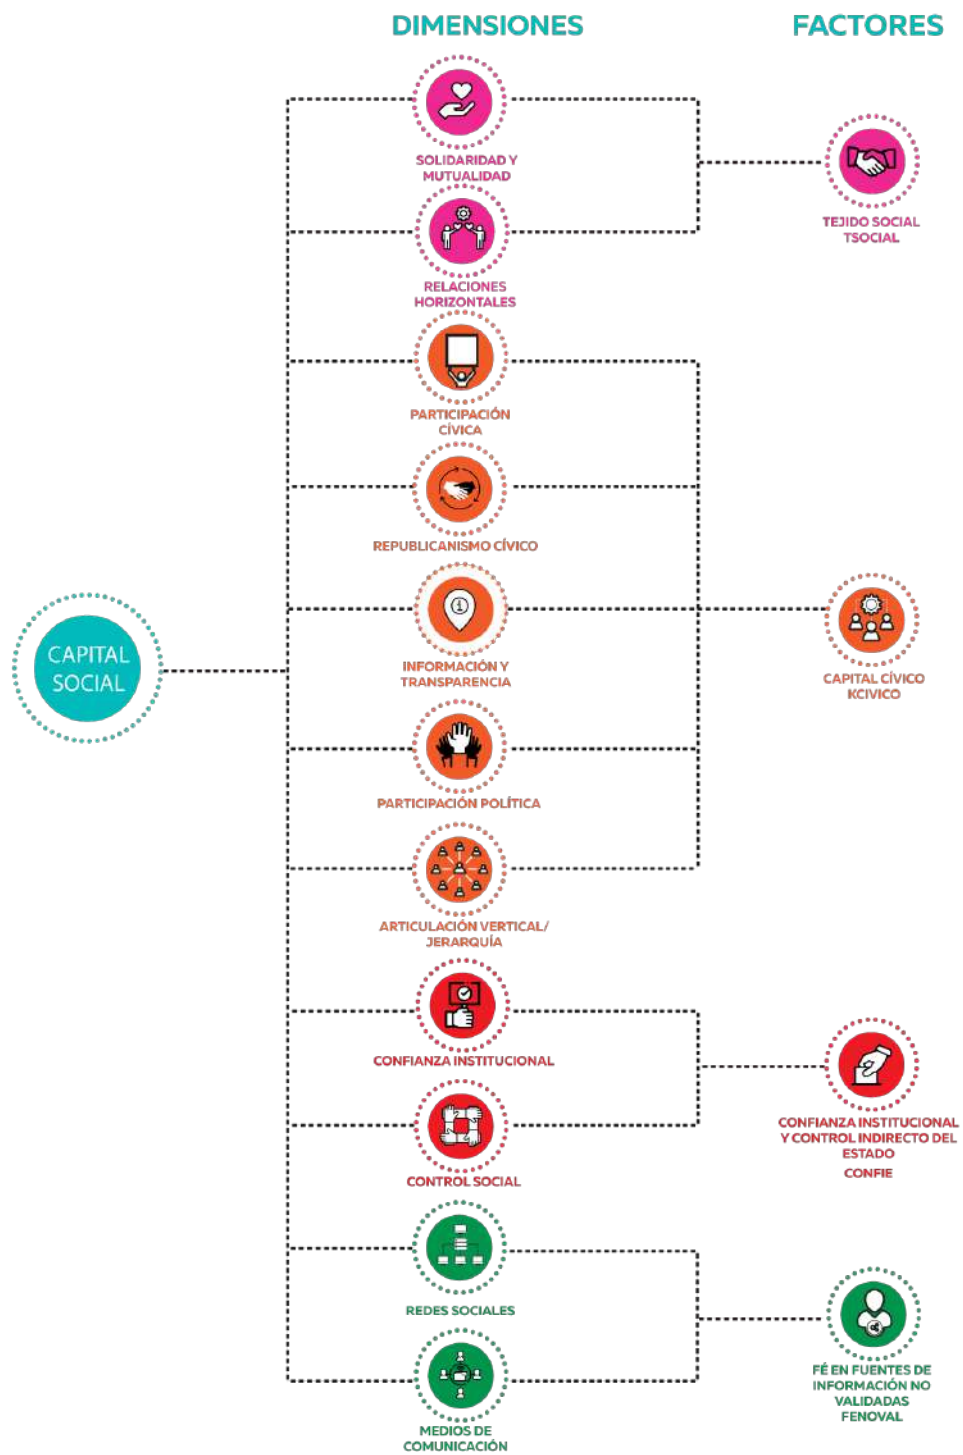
DIMENSIONES

FACTORES

CAPITAL SOCIAL

SOLIDARIDAD Y MUTUALIDAD

RELACIONES HORIZONTALES

TEJIDO SOCIAL TSOCIAL

PARTICIPACIÓN CÍVICA

REPUBLICANISMO CÍVICO

INFORMACIÓN Y TRANSPARENCIA

CAPITAL CÍVICO KCIVICO

PARTICIPACIÓN POLÍTICA

ARTICULACIÓN VERTICAL/ JERARQUÍA

CONFIANZA INSTITUCIONAL

CONTROL SOCIAL

CONFIANZA INSTITUCIONAL Y CONTROL INDIRECTO DEL ESTADO
CONFIE

REDES SOCIALES

MEDIOS DE COMUNICACIÓN

FÉ EN FUENTES DE INFORMACIÓN NO VALIDADAS
FENOVAL